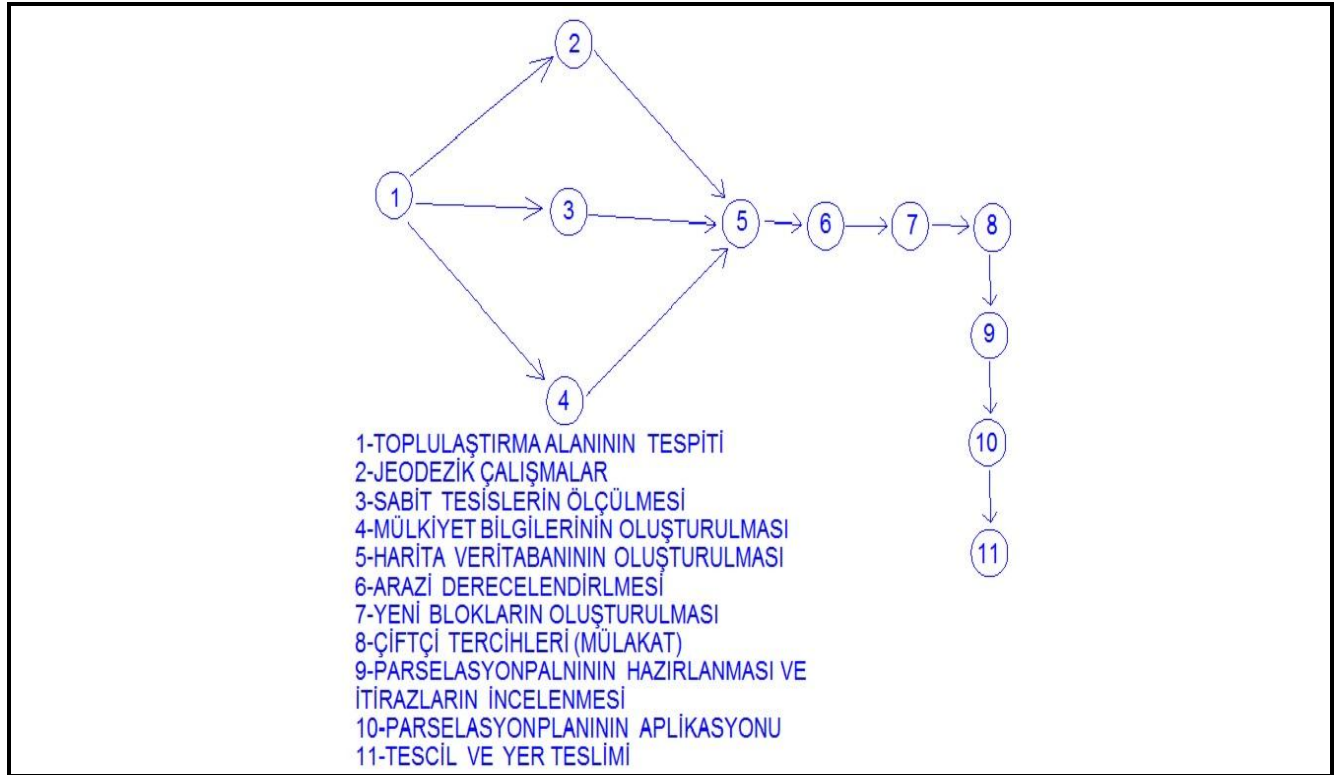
2

1

3

5

6

7

8

9

4

10

11

1-TOPLULAŞTIRMA ALANININ TESPİTİ
2-JEODEZİK ÇALIŞMALAR
3-SABİT TESİSLERİN ÖLÇÜLMESİ
4-MÜLKİYET BİLGİLERİNİN OLUŞTURULMASI
5-HARİTA VERİTABANININ OLUŞTURULMASI
6-ARAZİ DERECELENDİRLMESİ
7-YENİ BLOKLARIN OLUŞTURULMASI
8-ÇİFTÇİ TERCİHLERİ (MÜLAKAT)
9-PARSELASYONPALNININ HAZIRLANMASI VE İTİRAZLARIN İNCELENMESİ
10-PARSELASYONPLANININ APLİKASYONU
11-TESCİL VE YER TESLİMİ